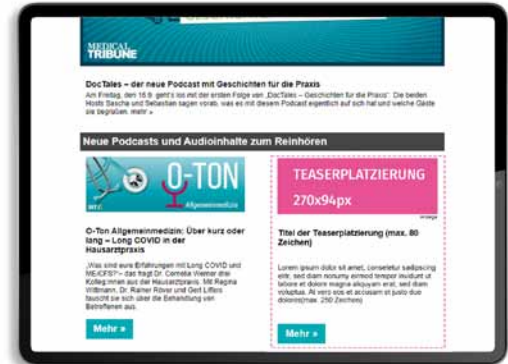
MEDICAL TRIBUNE

DocTales – der neue Podcast mit Geschichten für die Praxis

Am Freitag, den 16.9. geht's los mit der ersten Folge von „DocTales – Geschichten für die Praxis". Die beiden Hosts Sascha und Sebastian sagen vorab, was es mit diesem Podcast eigentlich auf sich hat und welche Gäste sie begrüßen. mehr »

Neue Podcasts und Audioinhalte zum Reinhören

O-TON Allgemeinmedizin

O-Ton Allgemeinmedizin: Über kurz oder lang – Long COVID in der Hausarztpraxis

„Was sind eure Erfahrungen mit Long COVID und ME/CFS?" – das fragt Dr. Cornelia Wiemer drei Kolleg:innen aus der Hausarztpraxis. Mit Regina Wittmann, Dr. Rainer Röver und Gerd Lifers tauscht sie sich über die Behandlung von Betroffenen aus.

Mehr »

TEASERPLATZIERUNG
270x94px

Anzeige

Titel der Teaserplatzierung (max. 80 Zeichen)

Lorem ipsum dolor sit amet, consetetur sadipscing elitr, sed diam nonumy eirmod tempor invidunt ut labore et dolore magna aliquyam erat, sed diam voluptua. At vero eos et accusam et justo duo dolores(max. 250 Zeichen)

Mehr »